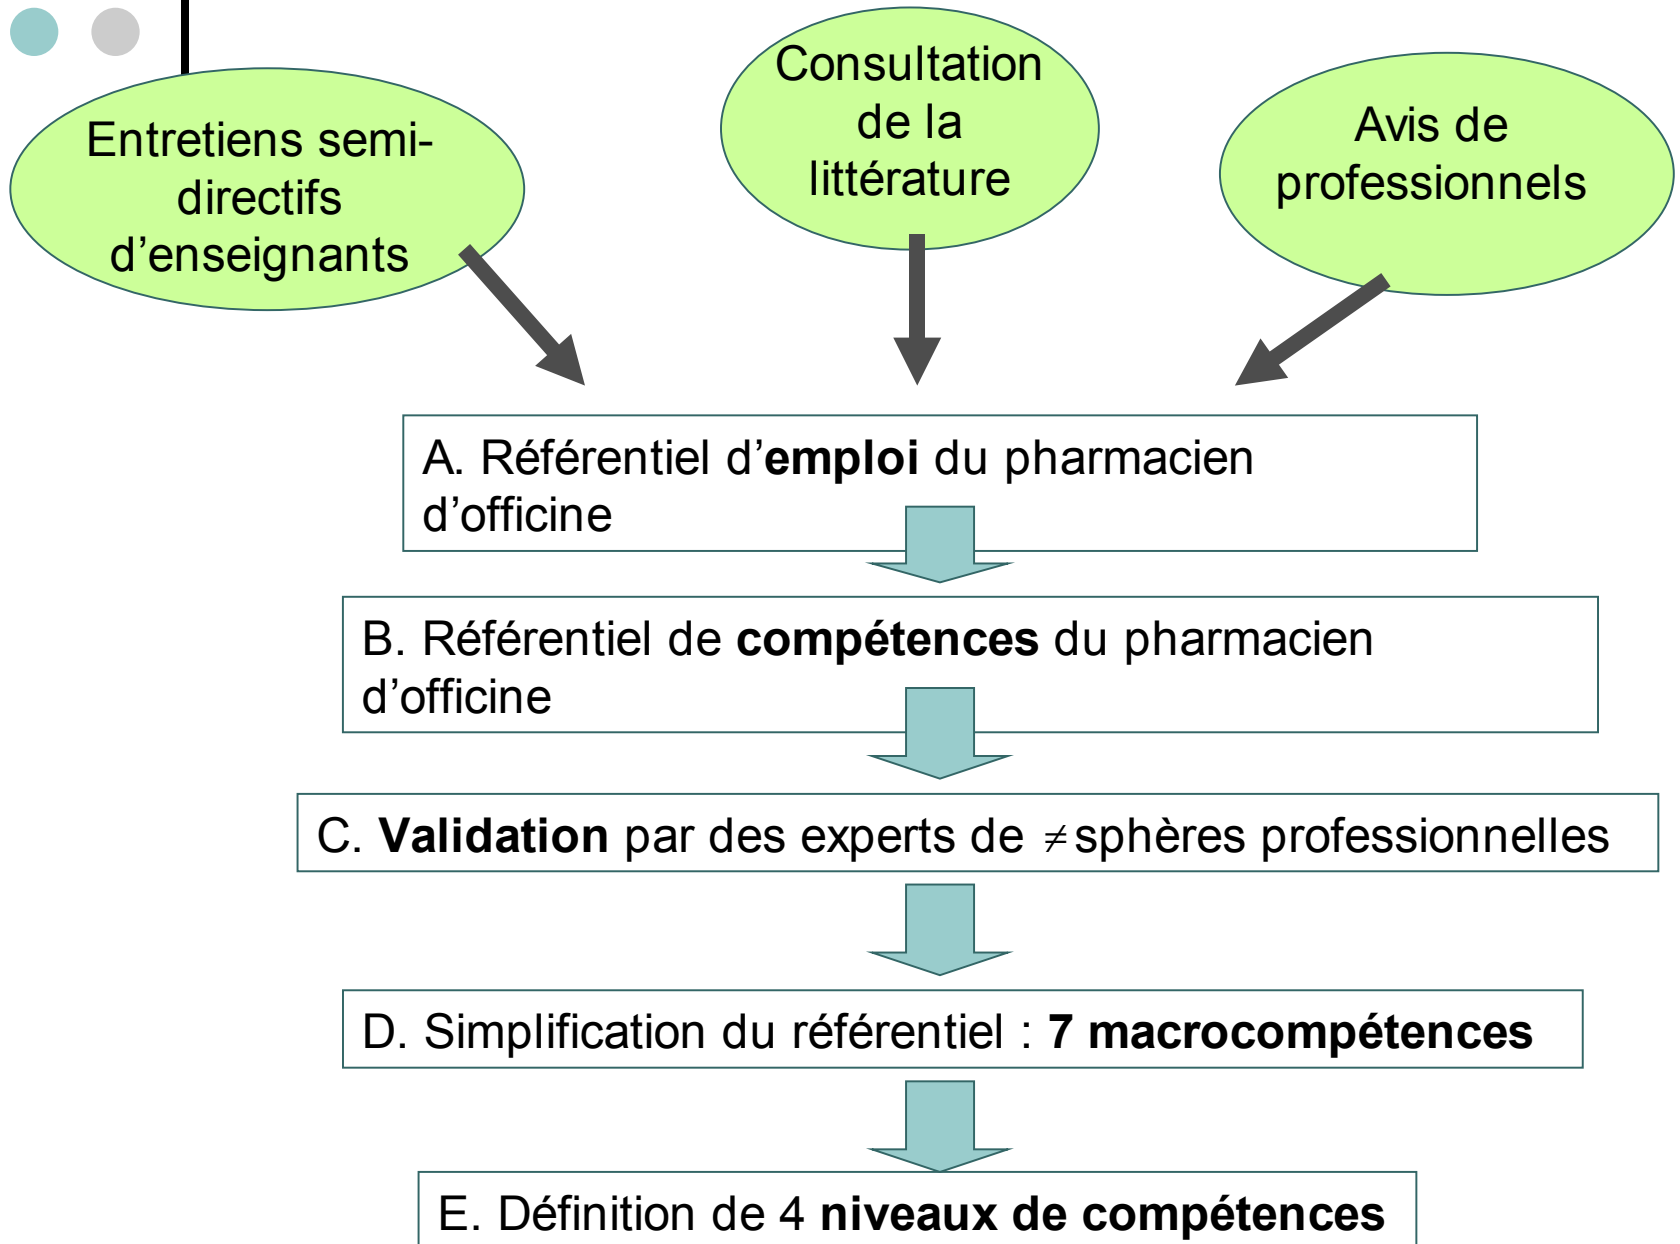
Entretiens semi-directifs d’enseignants

Consultation de la littérature

Avis de professionnels

A. Référentiel d’emploi du pharmacien d’officine

B. Référentiel de compétences du pharmacien d’officine

C. Validation par des experts de $\neq$sphères professionnelles

D. Simplification du référentiel : 7 macrocompétences

E. Définition de 4 niveaux de compétences